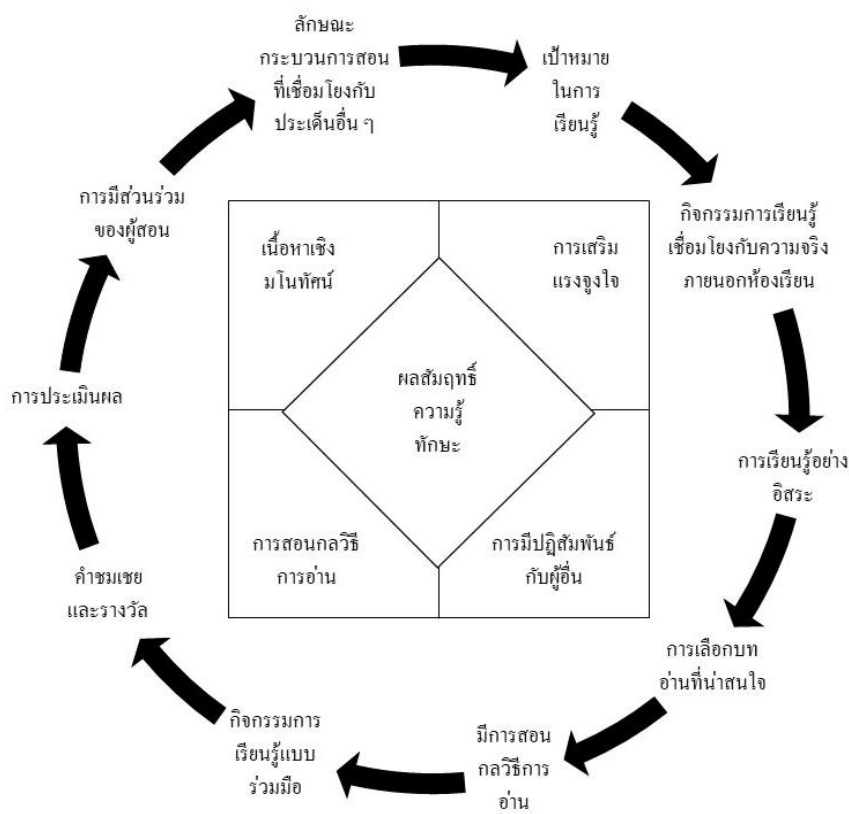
ลักษณะกระบวนการสอนที่เชื่อมโยงกับประเด็นอื่น ๆ

เป้าหมายในการเรียนรู้

กิจกรรมการเรียนรู้เชื่อมโยงกับความจริงภายนอกห้องเรียน

การเรียนรู้อย่างอิสระ

การเลือกบทอ่านที่น่าสนใจ

มีการสอนกลวิธีการอ่าน

กิจกรรมการเรียนรู้แบบร่วมมือ

คำชมเชยและรางวัล

การประเมินผล

การมีส่วนร่วมของผู้สอน

เนื้อหาเชิงมโนทัศน์

การเสริมแรงจูงใจ

ผลสัมฤทธิ์ ความรู้ ทักษะ

การสอนกลวิธีการอ่าน

การมีปฏิสัมพันธ์กับผู้อื่น